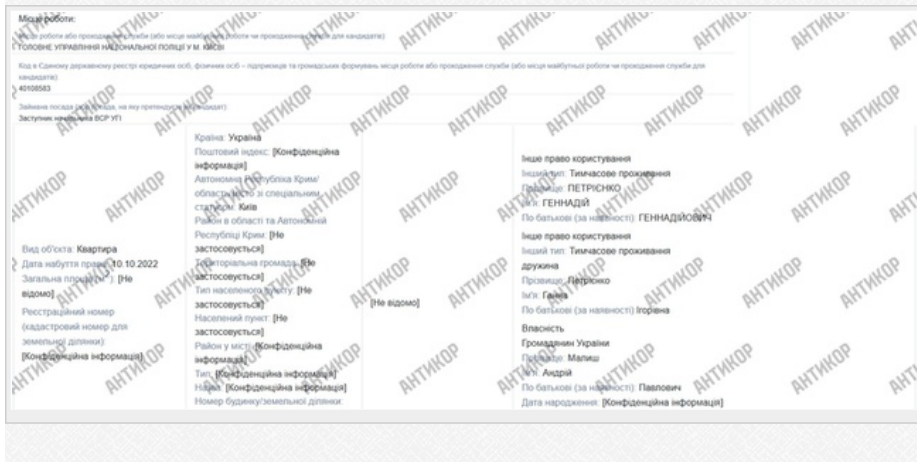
Місце роботи:

Місце роботи або проходження служби (або місце майбутньої роботи чи проходження служби для кандидатів)
ГОЛОВНЕ УПРАВЛІННЯ НАЦІОНАЛЬНОЇ ПОЛІЦІЇ У М. КИЄВІ

Код в Єдиному державному реєстрі юридичних осіб, фізичних осіб – підприємців та громадських формувань місця роботи або проходження служби (або місця майбутньої роботи чи проходження служби для кандидатів)
40108583

Займана посада (посада, на яку претендує кандидат)
Заступник начальника ВСР УГІ

Вид об'єкта: Квартира
Дата набуття права: 10.10.2022
Загальна площа (м²): [Не відомо]
Реєстраційний номер (кадастровий номер для земельної ділянки): [Конфіденційна інформація]

Країна: Україна
Поштовий індекс: [Конфіденційна інформація]
Автономна Республіка Крим/область/місто зі спеціальним статусом: Київ
Район в області та Автономній Республіці Крим: [Не застосовується]
Територіальна громада: [Не застосовується]
Тип населеного пункту: [Не застосовується]
Населений пункт: [Не застосовується]
Район у місті: [Конфіденційна інформація]
Тип: [Конфіденційна інформація]
Назва: [Конфіденційна інформація]
Номер будинку/земельної ділянки:

[Не відомо]

Інше право користування
Інший тип: Тимчасове проживання
Прізвище: ПЕТРІЄНКО
Ім'я: ГЕННАДІЙ
По батькові (за наявності): ГЕННАДІЙОВИЧ
Інше право користування
Інший тип: Тимчасове проживання
дружина
Прізвище: Петрієнко
Ім'я: Ганна
По батькові (за наявності): Ігорівна
Власність
Громадянин України
Прізвище: Малиш
Ім'я: Андрій
По батькові (за наявності): Павлович
Дата народження: [Конфіденційна інформація]

АНТИКОР